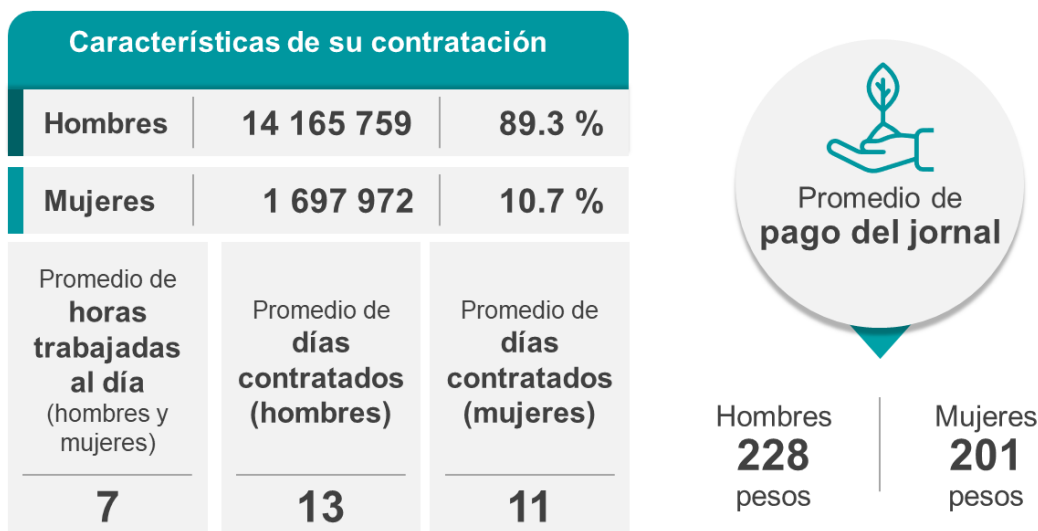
Características de su contratación

| Hombres | 14 165 759 | 89.3 % |
|---|---|---|
| Mujeres | 1 697 972 | 10.7 % |

| Promedio de horas trabajadas al día (hombres y mujeres) | Promedio de días contratados (hombres) | Promedio de días contratados (mujeres) |
|---|---|---|
| 7 | 13 | 11 |

Promedio de pago del jornal

Hombres 228 pesos

Mujeres 201 pesos